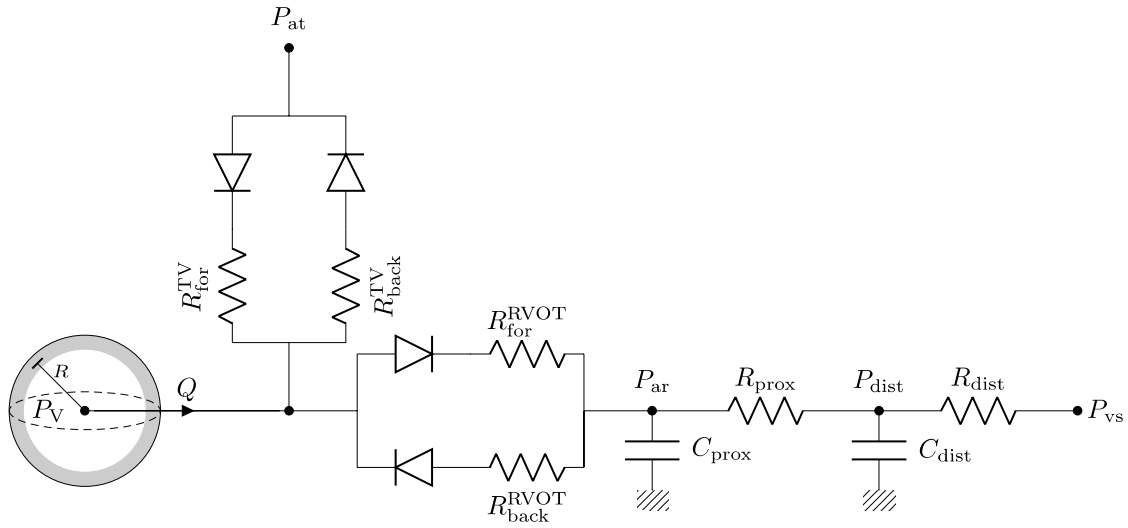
$P_{\text{at}}$

$R_{\text{for}}^{\text{TV}}$

$R_{\text{back}}^{\text{TV}}$

$R_{\text{for}}^{\text{RVOT}}$

$R$

$P_{\text{V}}$

$Q$

$P_{\text{ar}}$

$R_{\text{prox}}$

$P_{\text{dist}}$

$R_{\text{dist}}$

$P_{\text{vs}}$

$C_{\text{prox}}$

$C_{\text{dist}}$

$R_{\text{back}}^{\text{RVOT}}$